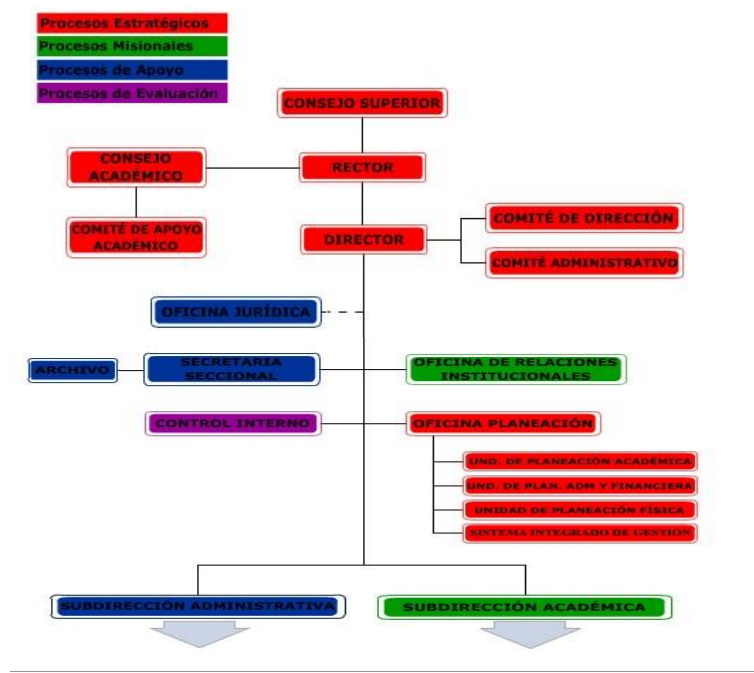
Procesos Estratégicos
Procesos Misionales
Procesos de Apoyo
Procesos de Evaluación

CONSEJO SUPERIOR

CONSEJO ACADÉMICO

RECTOR

COMITÉ DE APOYO ACADÉMICO

DIRECTOR

COMITÉ DE DIRECCIÓN

COMITÉ ADMINISTRATIVO

OFICINA JURÍDICA

ARCHIVO

SECRETARIA SECCIONAL

OFICINA DE RELACIONES INSTITUCIONALES

CONTROL INTERNO

OFICINA PLANEACIÓN

UND. DE PLANEACIÓN ACADÉMICA

UND. DE PLAN. ADM Y FINANCIERA

UNIDAD DE PLANEACIÓN FÍSICA

SISTEMA INTEGRADO DE GESTIÓN

SUBDIRECCIÓN ADMINISTRATIVA

SUBDIRECCIÓN ACADÉMICA